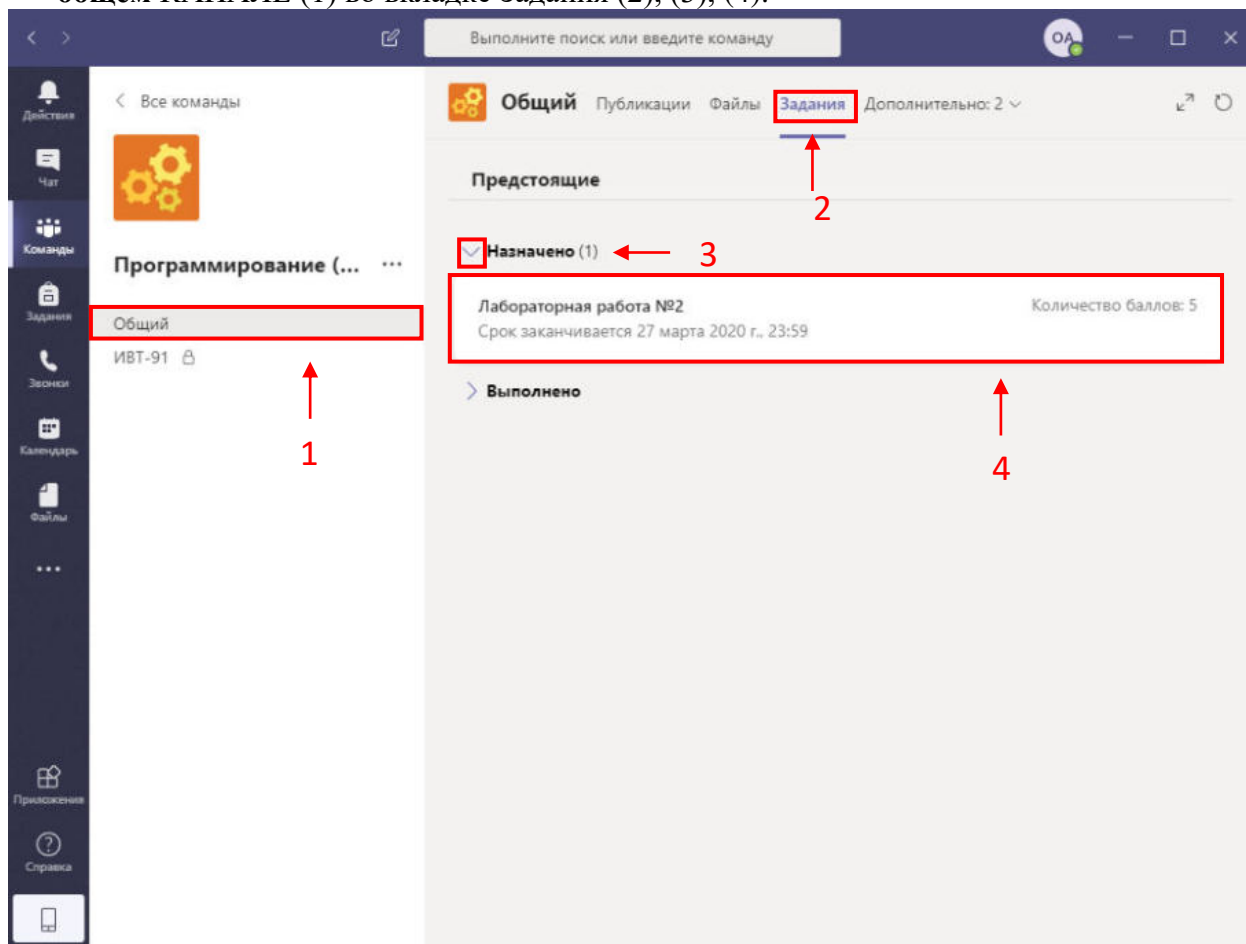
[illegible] (1) во вкладке Задания (2), (3), (4).

Выполните поиск или введите команду

ОА

Действия

Чат

Команды

Задания

Звонки

Календарь

Файлы

...

Приложения

Справка

< Все команды

Программирование (... ···

Общий

ИВТ-91

1

Общий Публикации Файлы Задания Дополнительно: 2

2

Предстоящие

Назначено (1)

3

Лабораторная работа №2

Срок заканчивается 27 марта 2020 г., 23:59

Количество баллов: 5

Выполнено

4